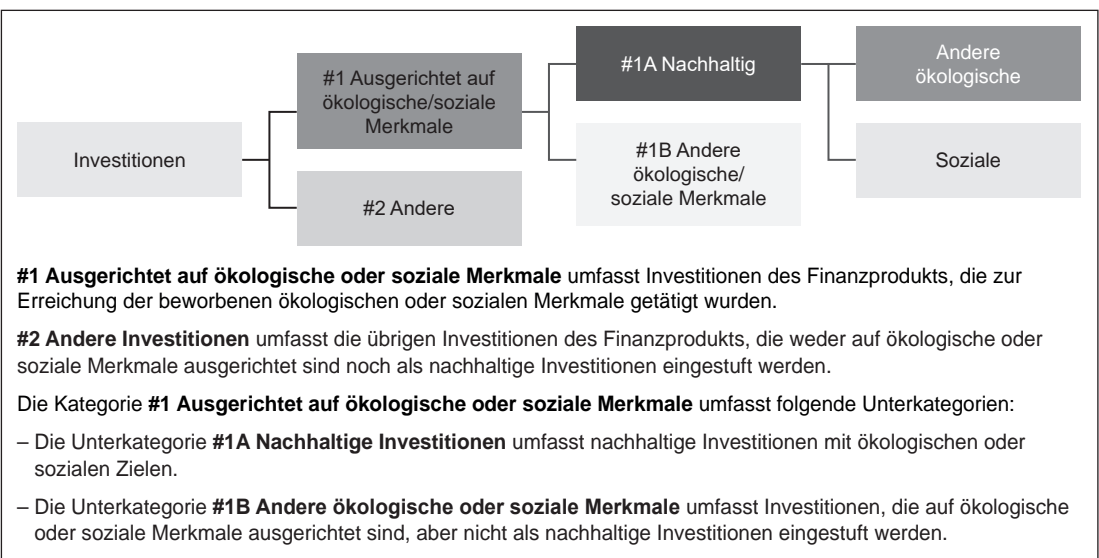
Investitionen

#1 Ausgerichtet auf ökologische/soziale Merkmale

#2 Andere

#1A Nachhaltig

#1B Andere ökologische/ soziale Merkmale

Andere ökologische

Soziale

**#1 Ausgerichtet auf ökologische oder soziale Merkmale** umfasst Investitionen des Finanzprodukts, die zur Erreichung der beworbenen ökologischen oder sozialen Merkmale getätigt wurden.

**#2 Andere Investitionen** umfasst die übrigen Investitionen des Finanzprodukts, die weder auf ökologische oder soziale Merkmale ausgerichtet sind noch als nachhaltige Investitionen eingestuft werden.

Die Kategorie **#1 Ausgerichtet auf ökologische oder soziale Merkmale** umfasst folgende Unterkategorien:

– Die Unterkategorie **#1A Nachhaltige Investitionen** umfasst nachhaltige Investitionen mit ökologischen oder sozialen Zielen.

– Die Unterkategorie **#1B Andere ökologische oder soziale Merkmale** umfasst Investitionen, die auf ökologische oder soziale Merkmale ausgerichtet sind, aber nicht als nachhaltige Investitionen eingestuft werden.